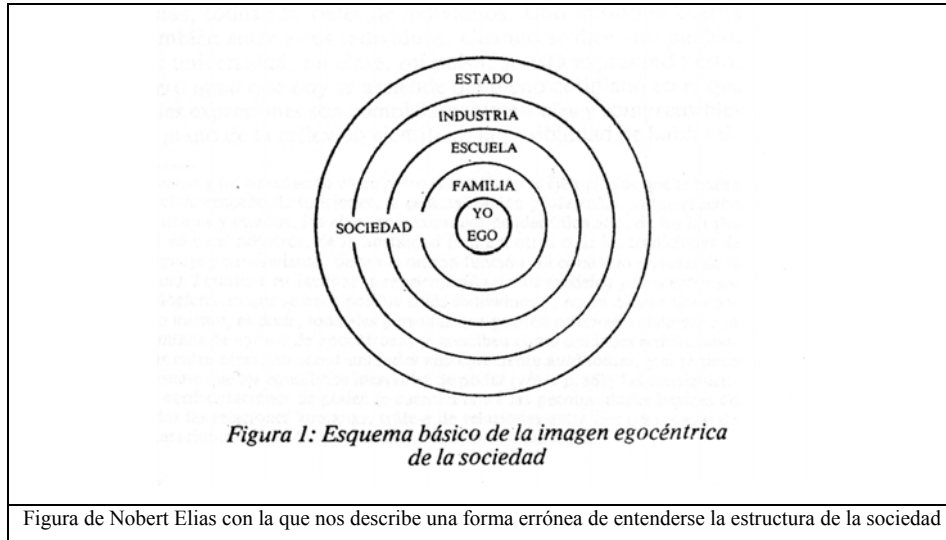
ESTADO
INDUSTRIA
ESCUELA
FAMILIA
YO
EGO
SOCIEDAD

Figura 1: Esquema básico de la imagen egocéntrica de la sociedad

Figura de Nobert Elias con la que nos describe una forma errónea de entenderse la estructura de la sociedad